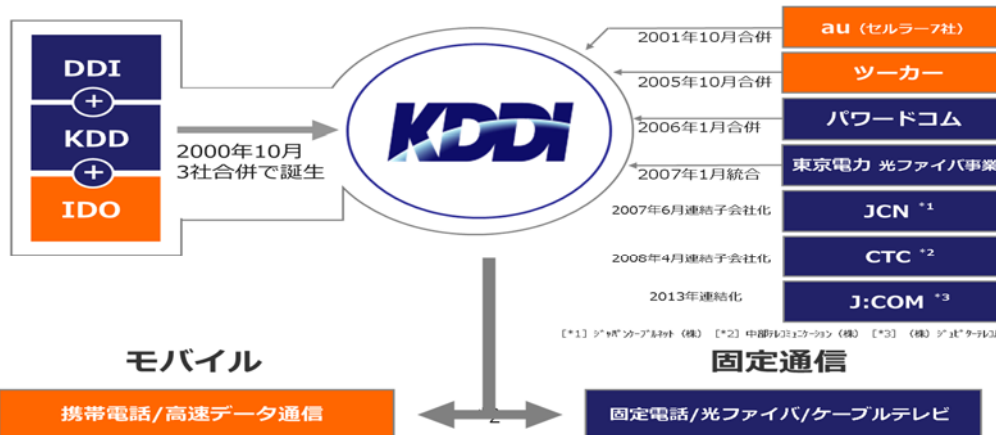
DDI
+
KDD
+
IDO

2000年10月
3社合併で誕生

KDDI

2001年10月合併
au（セルラー7社）
2005年10月合併
ツーカー
2006年1月合併
パワードコム
2007年1月統合
東京電力 光ファイバ事業
2007年6月連結子会社化
JCN *1
2008年4月連結子会社化
CTC *2
2013年連結化
J:COM *3

［*1］ジャパンケーブルネット（株） ［*2］中部テレコミュニケーション（株） ［*3］（株）ジュピターテレコ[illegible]

モバイル
固定通信

携帯電話/高速データ通信
2
固定電話/光ファイバ/ケーブルテレビ